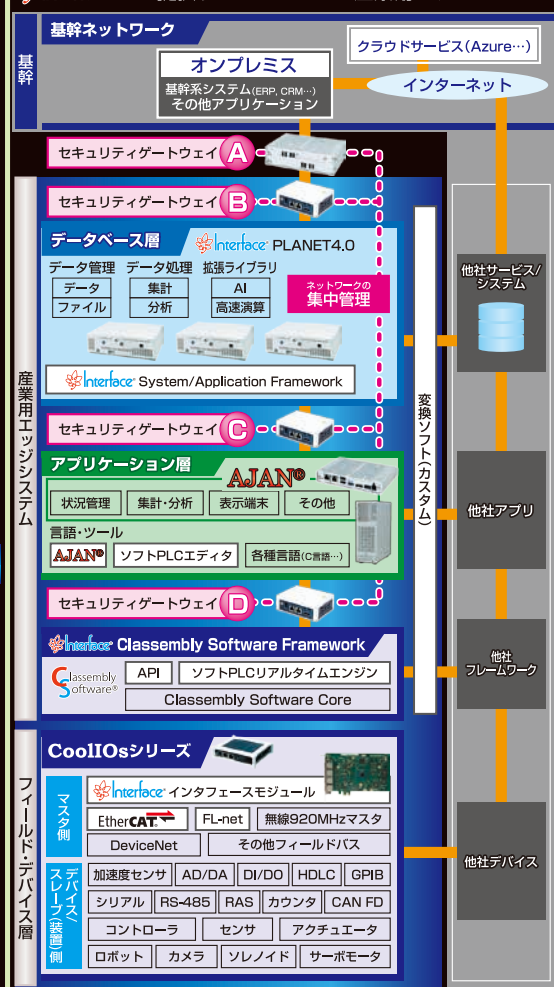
基幹

基幹ネットワーク

クラウドサービス(Azure…)

オンプレミス

基幹系システム(ERP、CRM…)
その他アプリケーション

インターネット

セキュリティゲートウェイ A

セキュリティゲートウェイ B

産業用エッジシステム

データベース層

Interface PLANET4.0

データ管理
データ
ファイル

データ処理
集計
分析

拡張ライブラリ
AI
高速演算

ネットワークの
集中管理

Interface System/Application Framework

セキュリティゲートウェイ C

アプリケーション層

AJAN®

状況管理
集計・分析
表示端末
その他

言語・ツール
AJAN®
ソフトPLCエディタ
各種言語(C言語…)

セキュリティゲートウェイ D

Interface Classembly Software Framework

Classembly Software®

API
ソフトPLCリアルタイムエンジン
Classembly Software Core

変換ソフト(カスタム)

他社サービス/システム

他社アプリ

他社フレームワーク

他社デバイス

フィールド・デバイス層

CoolIOsシリーズ

マスタ側

Interface インタフェースモジュール

EtherCAT.
FL-net
無線920MHzマスタ
DeviceNet
その他フィールドバス

デバイス・スレーブ(装置)側

加速度センサ
AD/DA
DI/DO
HDLC
GPIB
シリアル
RS-485
RAS
カウンタ
CAN FD
コントローラ
センサ
アクチュエータ
ロボット
カメラ
ソレノイド
サーボモータ